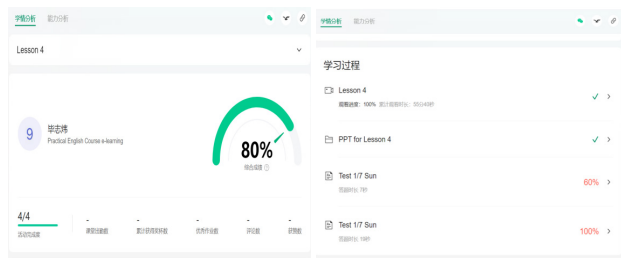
学情分析 能力分析

Lesson 4

9 毕志炜
Practical English Course e-learning

80%
综合成绩

4/4
活动完成度

-
课前成绩

-
累计获得积分

-
优秀作业数

-
评论数

-
获赞数

学情分析 能力分析

学习过程

Lesson 4
观看进度：100% 累计观看时长：30分49秒

PPT for Lesson 4

Test 1/7 Sun
答题时长：7秒
60%

Test 1/7 Sun
答题时长：19秒
100%